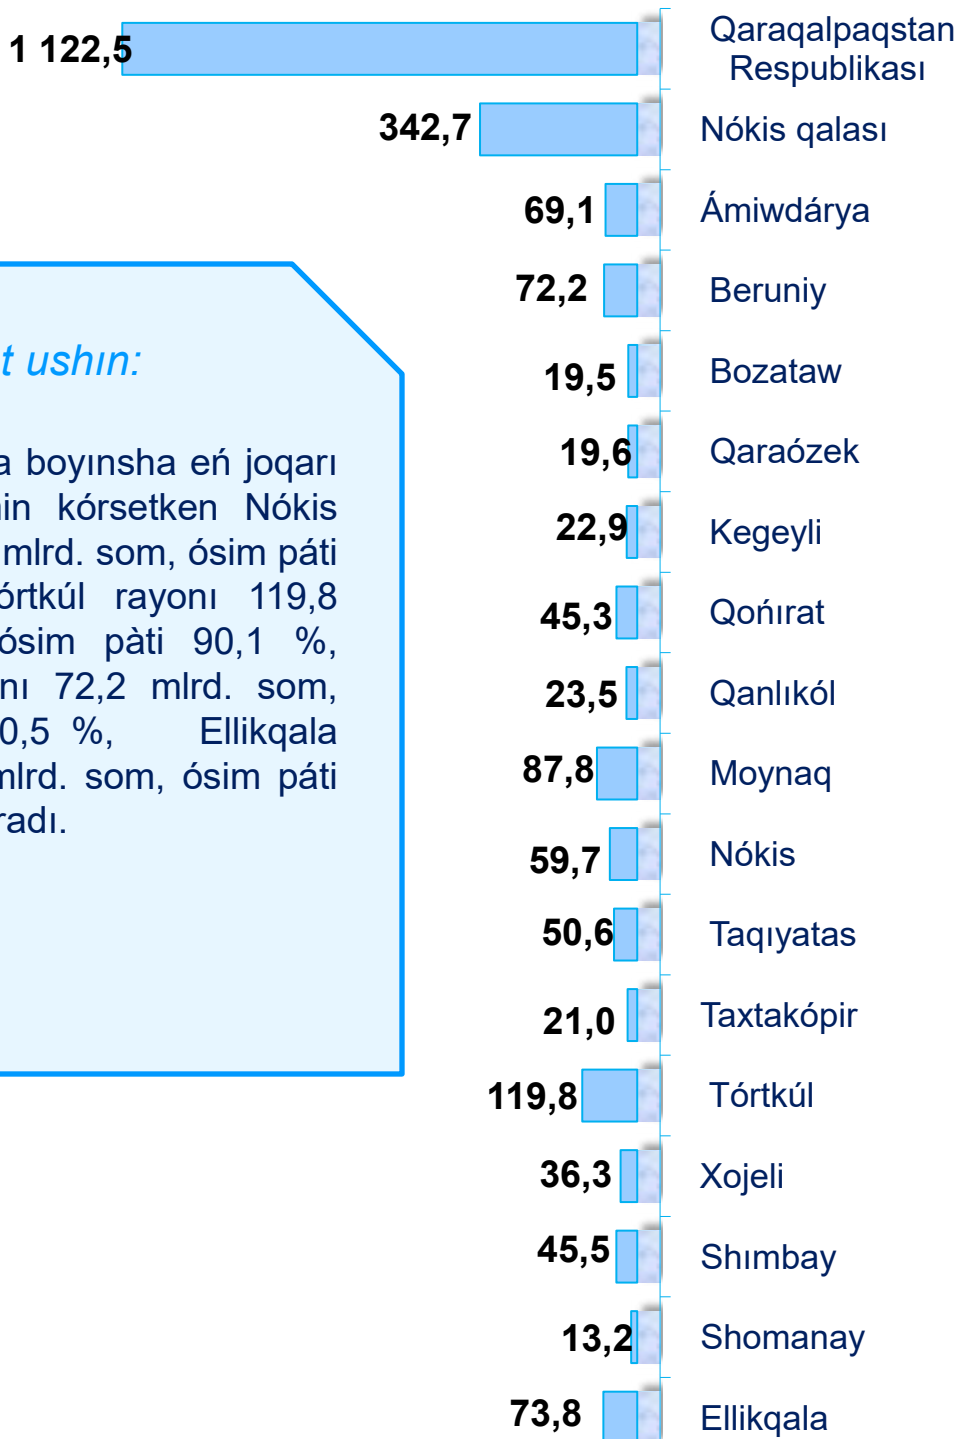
t ushın:

a boyınsha eń joqarı in kórsetken Nókis mlrd. som, ósim páti órtkúl rayonı 119,8 ósim pàti 90,1 %, nı 72,2 mlrd. som, 0,5 %, Ellikqala mlrd. som, ósim páti radı.

1 122,5 Qaraqalpaqstan Respublikası
342,7 Nókis qalası
69,1 Ámiwdárya
72,2 Beruniy
19,5 Bozataw
19,6 Qaraózek
22,9 Kegeyli
45,3 Qońırat
23,5 Qanlıkól
87,8 Moynaq
59,7 Nókis
50,6 Taqıyatas
21,0 Taxtakópir
119,8 Tórtkúl
36,3 Xojeli
45,5 Shımbay
13,2 Shomanay
73,8 Ellikqala